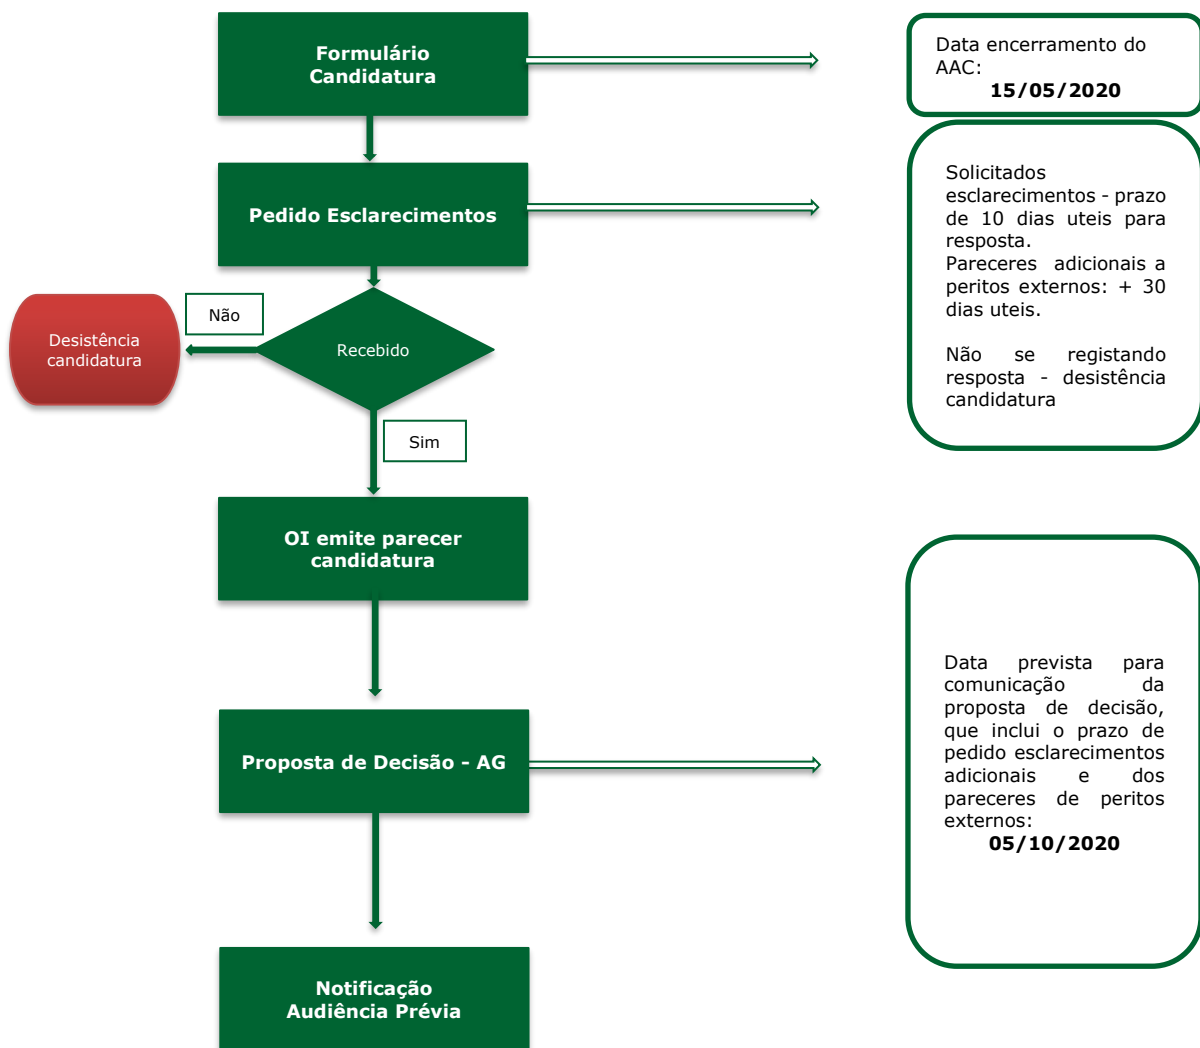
Formulário Candidatura

Data encerramento do AAC:
15/05/2020

Pedido Esclarecimentos

Solicitados esclarecimentos - prazo de 10 dias uteis para resposta.
Pareceres adicionais a peritos externos: + 30 dias uteis.

Não se registando resposta - desistência candidatura

Desistência candidatura

Não

Recebido

Sim

OI emite parecer candidatura

Proposta de Decisão - AG

Data prevista para comunicação da proposta de decisão, que inclui o prazo de pedido esclarecimentos adicionais e dos pareceres de peritos externos:
05/10/2020

Notificação Audiência Prévia